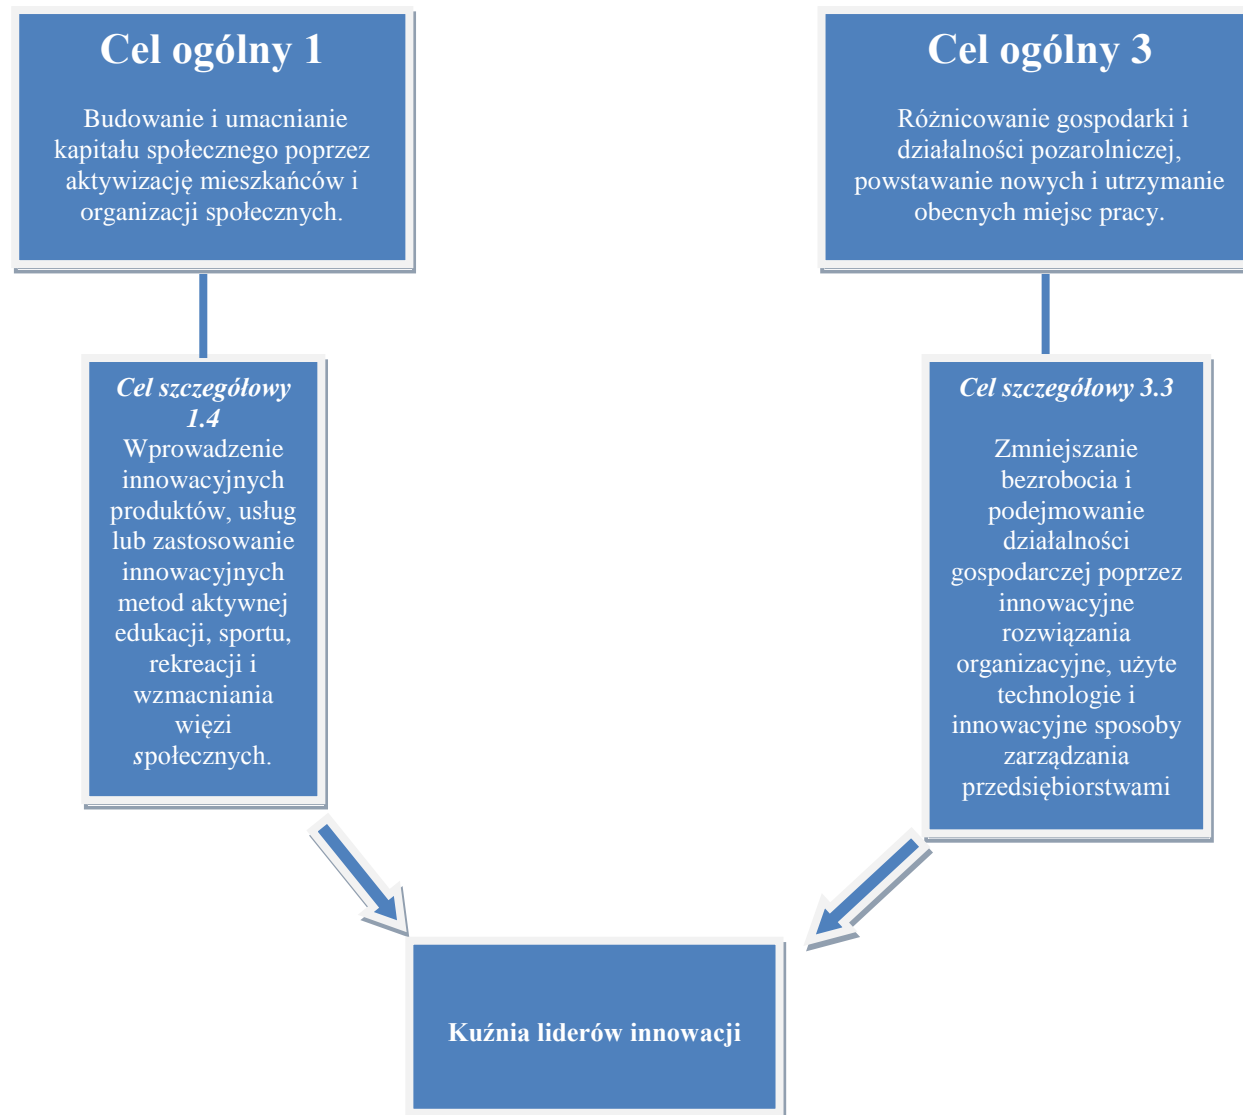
Cel ogólny 1

Budowanie i umacnianie kapitału społecznego poprzez aktywizację mieszkańców i organizacji społecznych.

Cel ogólny 3

Różnicowanie gospodarki i działalności pozarolniczej, powstawanie nowych i utrzymanie obecnych miejsc pracy.

Cel szczegółowy 1.4

Wprowadzenie innowacyjnych produktów, usług lub zastosowanie innowacyjnych metod aktywnej edukacji, sportu, rekreacji i wzmacniania więzi społecznych.

Cel szczegółowy 3.3

Zmniejszanie bezrobocia i podejmowanie działalności gospodarczej poprzez innowacyjne rozwiązania organizacyjne, użyte technologie i innowacyjne sposoby zarządzania przedsiębiorstwami

Kuźnia liderów innowacji